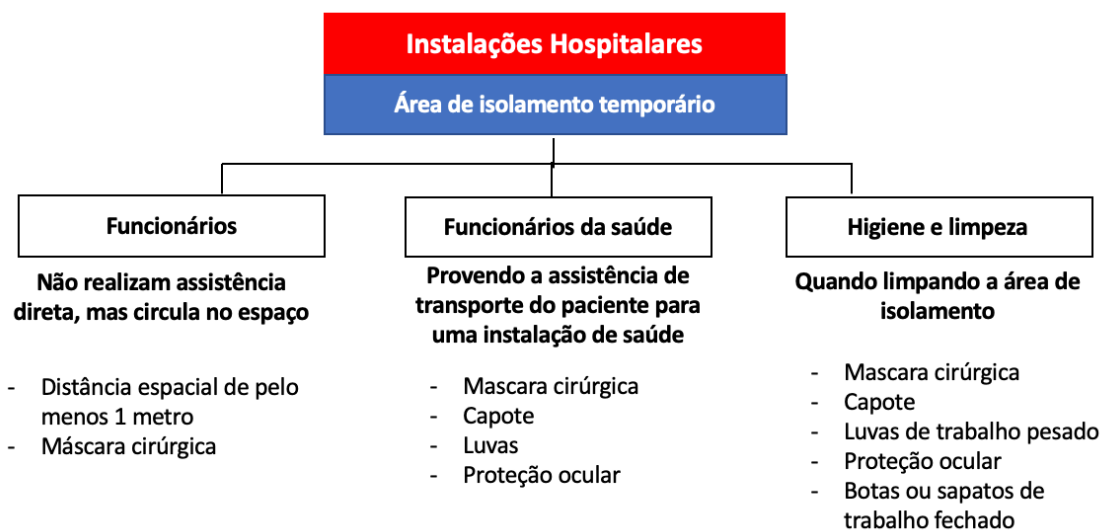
Instalações Hospitalares

Área de isolamento temporário

Funcionários

Não realizam assistência direta, mas circula no espaço

- Distância espacial de pelo menos 1 metro
- Máscara cirúrgica

Funcionários da saúde

Provendo a assistência de transporte do paciente para uma instalação de saúde

- Mascara cirúrgica
- Capote
- Luvas
- Proteção ocular

Higiene e limpeza

Quando limpando a área de isolamento

- Mascara cirúrgica
- Capote
- Luvas de trabalho pesado
- Proteção ocular
- Botas ou sapatos de trabalho fechado